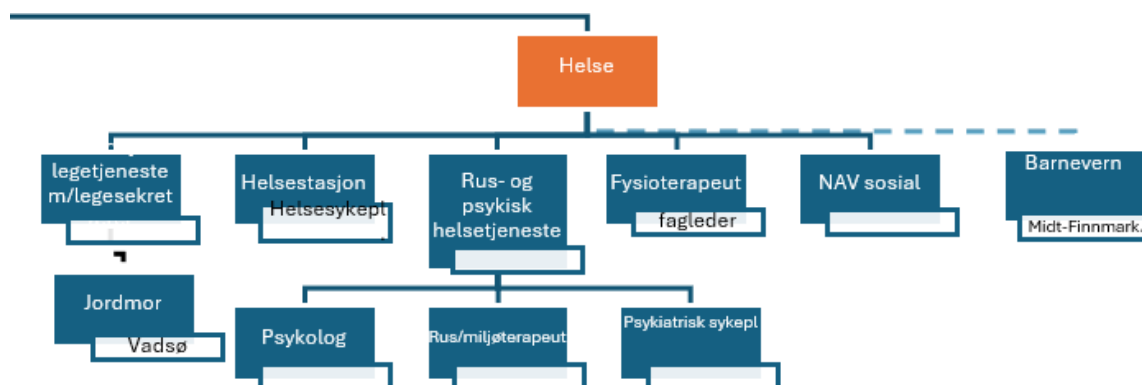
Helse

legetjeneste m/legesekret

Helsestasjon

Helsesykepl

Rus- og psykisk helsetjeneste

Fysioterapeut

fagleder

NAV sosial

Barnevern

Midt-Finnmark.

Jordmor

Vadsø

Psykolog

Rus/miljøterapeut

Psykiatrisk sykepl